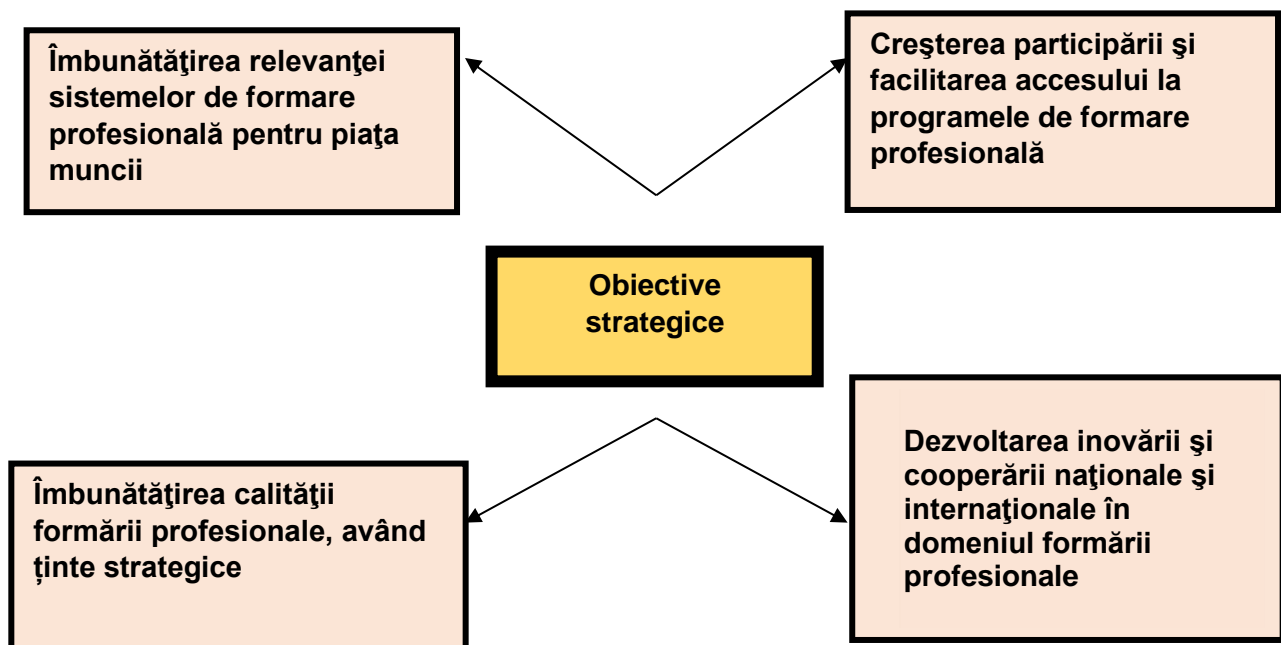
Îmbunătăţirea relevanţei sistemelor de formare profesională pentru piaţa muncii

Creşterea participării şi facilitarea accesului la programele de formare profesională

Obiective strategice

Îmbunătăţirea calităţii formării profesionale, având ținte strategice

Dezvoltarea inovării şi cooperării naţionale şi internaţionale în domeniul formării profesionale